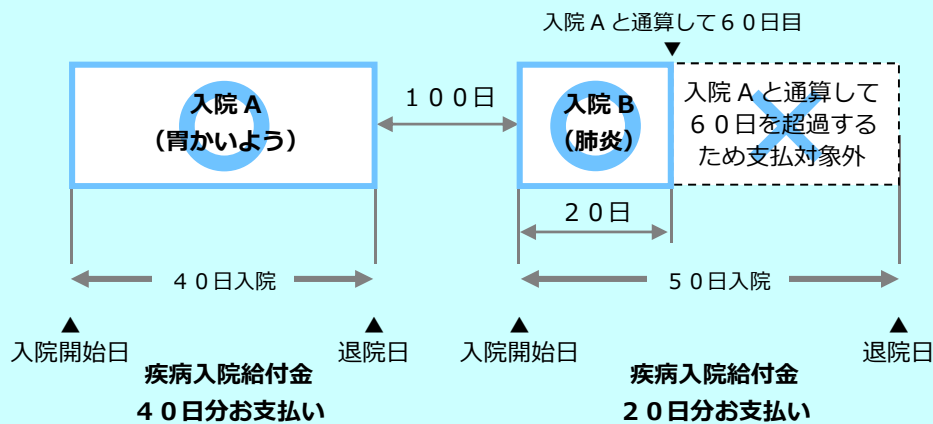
入院Ａと通算して６０日目

入院 A
（胃かいよう）

１００日

入院 B
（肺炎）

入院Ａと通算して
６０日を超過する
ため支払対象外

２０日

４０日入院

５０日入院

入院開始日

退院日

入院開始日

退院日

疾病入院給付金
４０日分お支払い

疾病入院給付金
２０日分お支払い